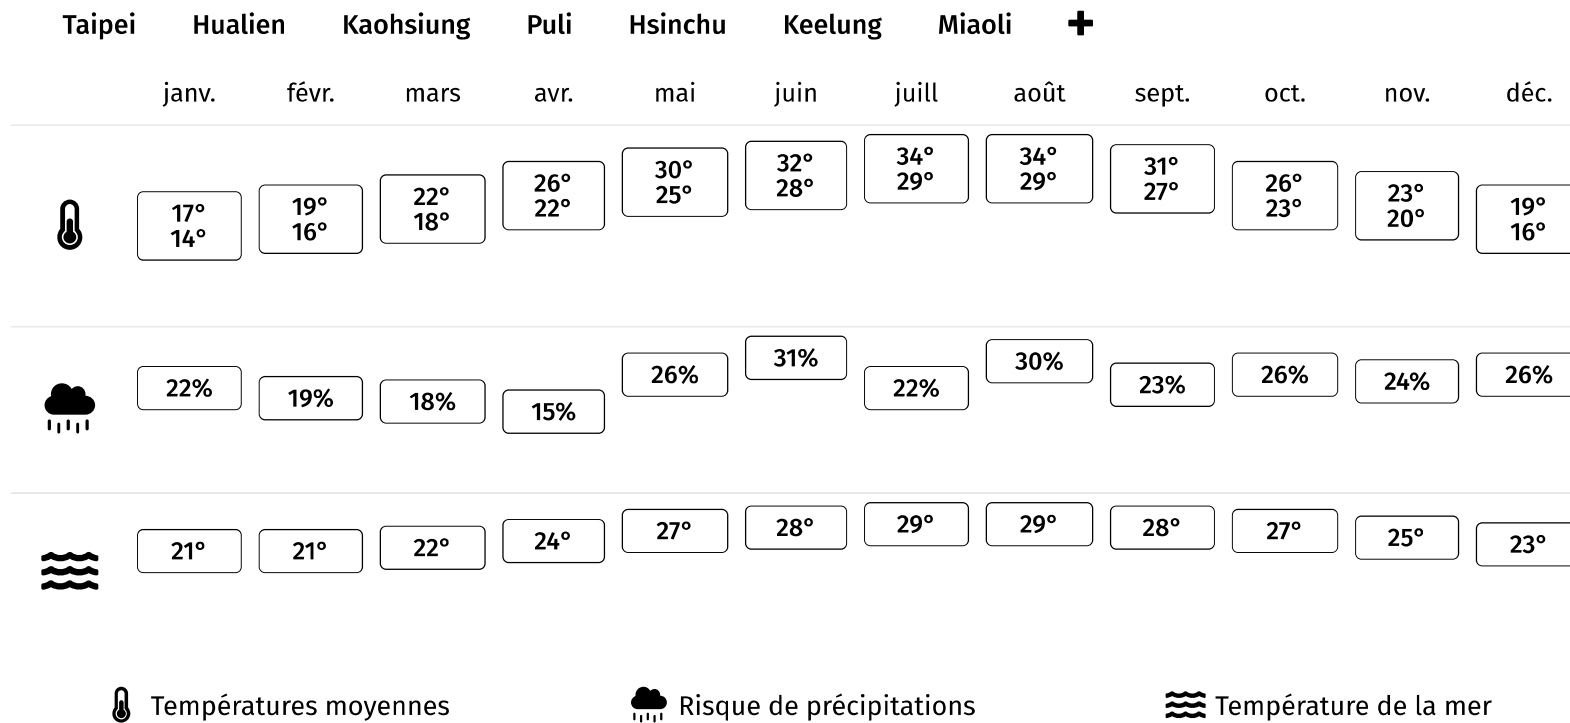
Taipei Hualien Kaohsiung Puli Hsinchu Keelung Miaoli +

| | janv. | févr. | mars | avr. | mai | juin | juill | août | sept. | oct. | nov. | déc. |
|---|---|---|---|---|---|---|---|---|---|---|---|---|
| | 17° 14° | 19° 16° | 22° 18° | 26° 22° | 30° 25° | 32° 28° | 34° 29° | 34° 29° | 31° 27° | 26° 23° | 23° 20° | 19° 16° |
| | 22% | 19% | 18% | 15% | 26% | 31% | 22% | 30% | 23% | 26% | 24% | 26% |
| | 21° | 21° | 22° | 24° | 27° | 28° | 29° | 29° | 28° | 27° | 25° | 23° |

Températures moyennes Risque de précipitations Température de la mer